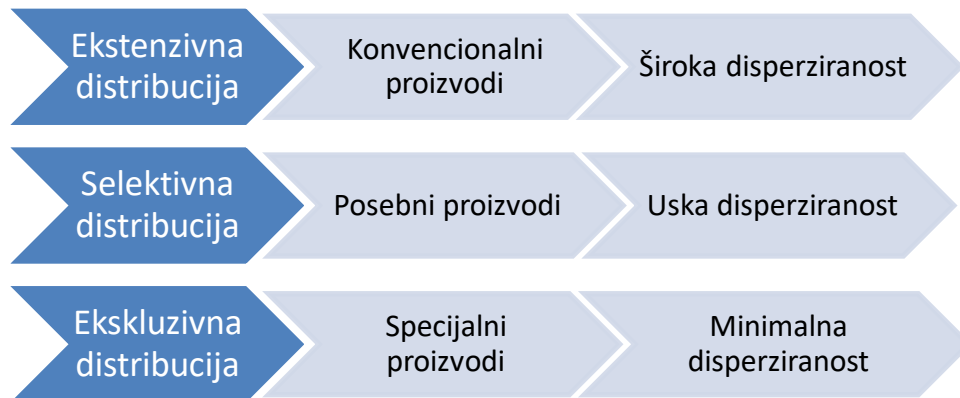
Ekstenzivna distribucija

Konvencionalni proizvodi

Široka disperziranost

Selektivna distribucija

Posebni proizvodi

Uska disperziranost

Ekskluzivna distribucija

Specijalni proizvodi

Minimalna disperziranost